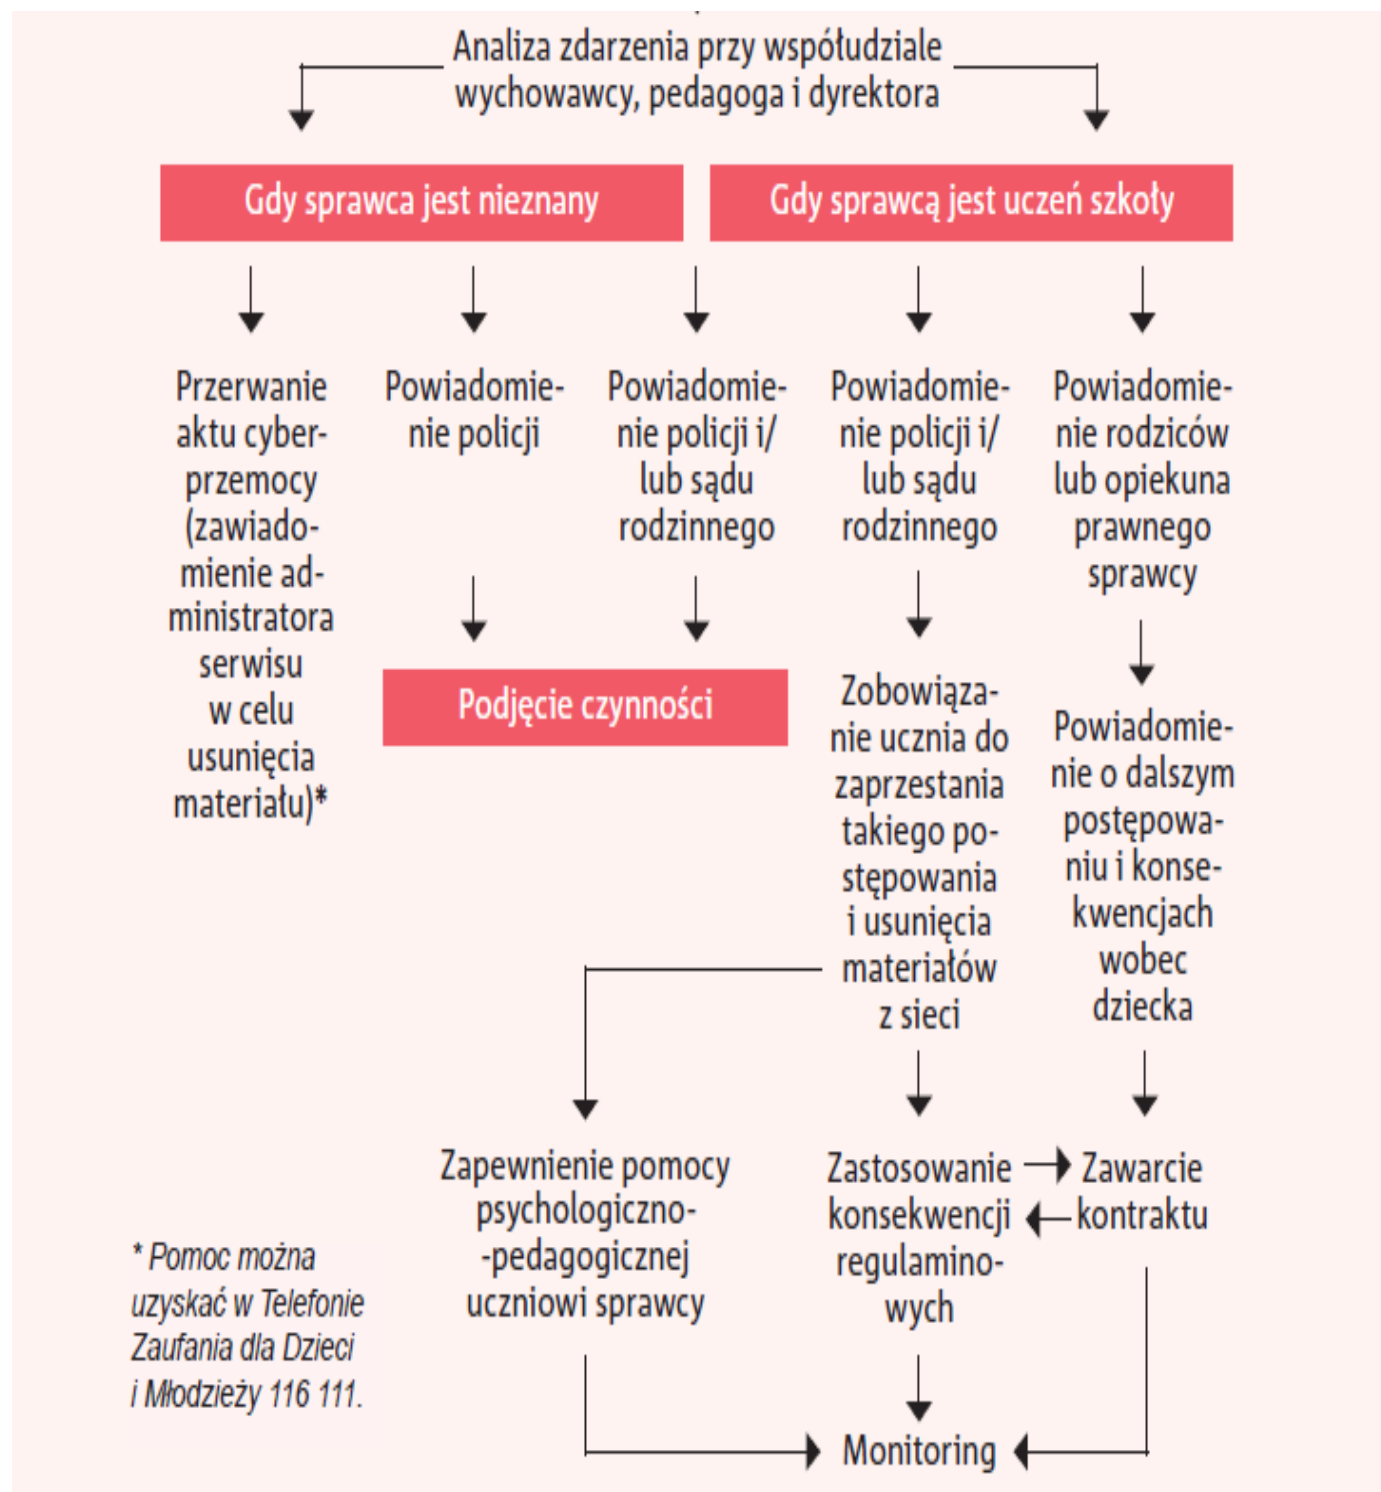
Analiza zdarzenia przy współudziale wychowawcy, pedagoga i dyrektora

Gdy sprawca jest nieznany

Gdy sprawcą jest uczeń szkoły

Przerwanie aktu cyberprzemocy (zawiadomienie administratora serwisu w celu usunięcia materiału)*

Powiadomienie policji

Powiadomienie policji i/lub sądu rodzinnego

Powiadomienie policji i/lub sądu rodzinnego

Powiadomienie rodziców lub opiekuna prawnego sprawcy

Podjęcie czynności

Zobowiązanie ucznia do zaprzestania takiego postępowania i usunięcia materiałów z sieci

Powiadomienie o dalszym postępowaniu i konsekwencjach wobec dziecka

Zapewnienie pomocy psychologiczno-pedagogicznej uczniowi sprawcy

Zastosowanie konsekwencji regulaminowych

Zawarcie kontraktu

* Pomoc można uzyskać w Telefonie Zaufania dla Dzieci i Młodzieży 116 111.

Monitoring